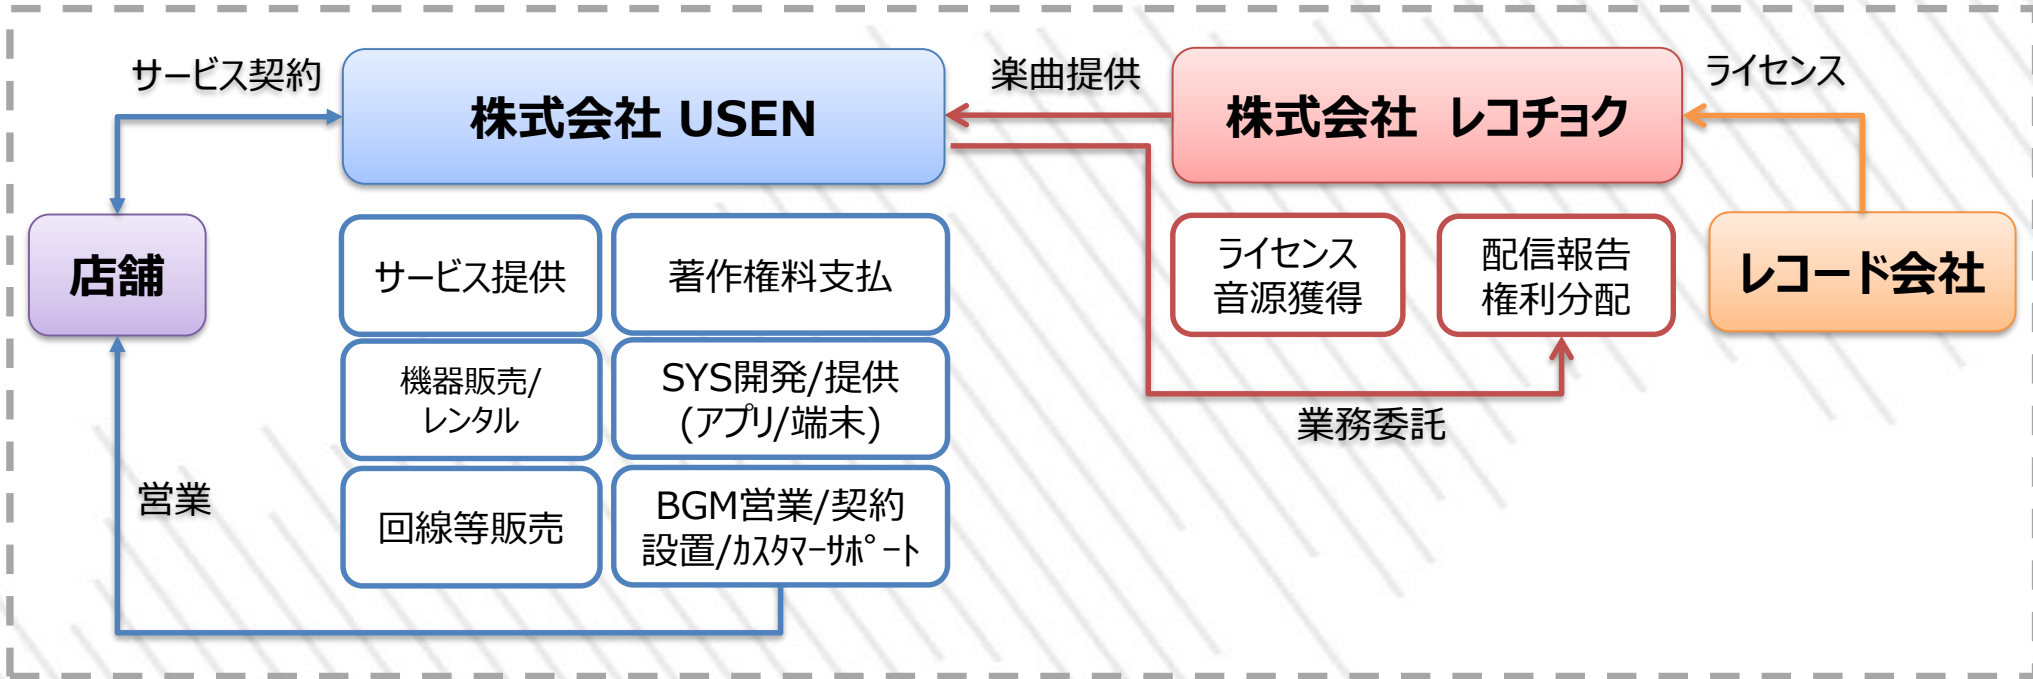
サービス契約

株式会社 USEN

楽曲提供

株式会社 レコチョク

ライセンス

店舗

サービス提供

著作権料支払

ライセンス
音源獲得

配信報告
権利分配

レコード会社

機器販売/
レンタル

SYS開発/提供
(アプリ/端末)

業務委託

営業

回線等販売

BGM営業/契約
設置/ｶｽﾀﾏｰｻﾎﾟｰﾄ